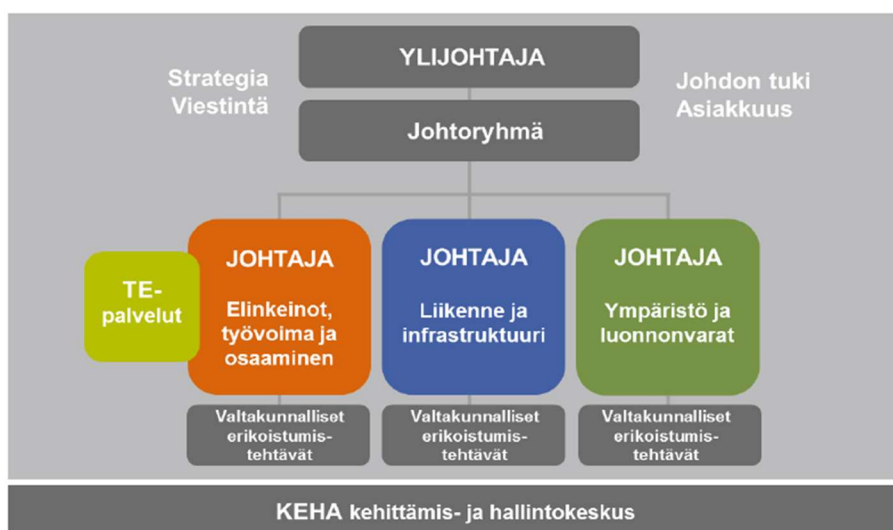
YLIJOHTAJA

Strategia
Viestintä

Johdon tuki
Asiakkuus

Johtoryhmä

TE-palvelut

JOHTAJA
Elinkeinot, työvoima ja osaaminen

JOHTAJA
Liikenne ja infrastruktuuri

JOHTAJA
Ympäristö ja luonnonvarat

Valtakunnalliset erikoistumistehtävät

Valtakunnalliset erikoistumistehtävät

Valtakunnalliset erikoistumistehtävät

KEHA kehittämis- ja hallintokeskus